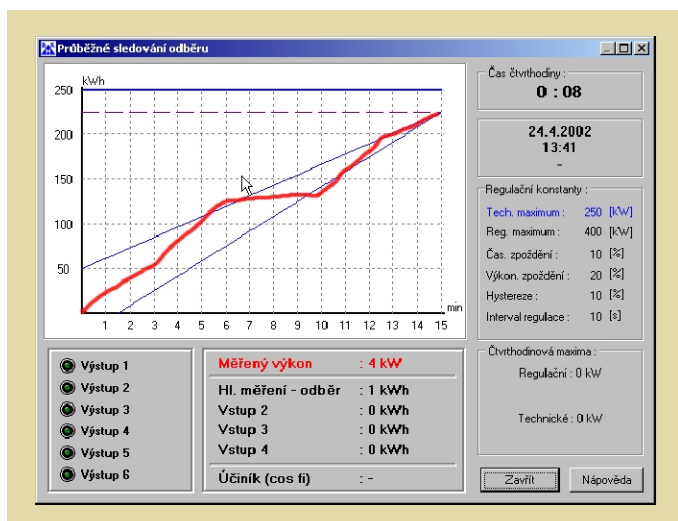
Průběžné sledování odběru

kWh
250
200
150
100
50
1 2 3 4 5 6 7 8 9 10 11 12 13 14 15
min

Čas čtvrthodiny :
0 : 08

24.4.2002
13:41
-

Regulační konstanty :
| | | |
|---|---|---|
| Tech. maximum : | 250 | [kW] |
| Reg. maximum : | 400 | [kW] |
| Čas. zpoždění : | 10 | [%] |
| Výkon. zpoždění : | 20 | [%] |
| Hystereze : | 10 | [%] |
| Interval regulace : | 10 | [s] |

Výstup 1
Výstup 2
Výstup 3
Výstup 4
Výstup 5
Výstup 6

Měřený výkon : 4 kW
Hl. měření - odběr : 1 kWh
Vstup 2 : 0 kWh
Vstup 3 : 0 kWh
Vstup 4 : 0 kWh
Účiník (cos fí) : -

Čtvrthodinová maxima :
Regulační : 0 kW
Technické : 0 kW

Zavřít
Nápověda